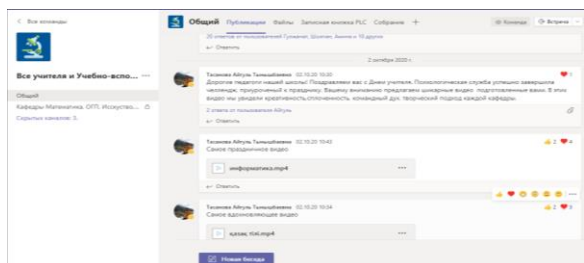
< Все команды

Все учителя и Учебно-вспо... ···

Общий

Кафедры Математика. ОПТ. Искусство...

Скрытых каналов: 3.

Общий Публикации Файлы Записная книжка PLC Собрание +

Команда Встреча

20 ответов от пользователей Гульжан, Шолпан, Амина и 10 других

← Ответить

2 октября 2020 г.

Тасанова Айгуль Тыныштыбаевна 02.10.20 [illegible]

Дорогие педагоги нашей школы! Поздравляем вас с Днем учителя. Психологическая служба успешно завершила челлендж, приуроченный к празднику. Вашему вниманию представлены шикарные видео, подготовленные вами. В этих видео мы увидели креативность,сплоченность, командный дух, творческий подход каждой кафедры.

2 ответа от пользователя Айгуль

← Ответить

Тасанова Айгуль Тыныштыбаевна 02.10.20 10:40

Самое праздничное видео

информатика.mp4

···

← Ответить

Тасанова Айгуль Тыныштыбаевна 02.10.20 10:34

Самое вдохновляющее видео

қазақ тілі.mp4

···

Новая беседа